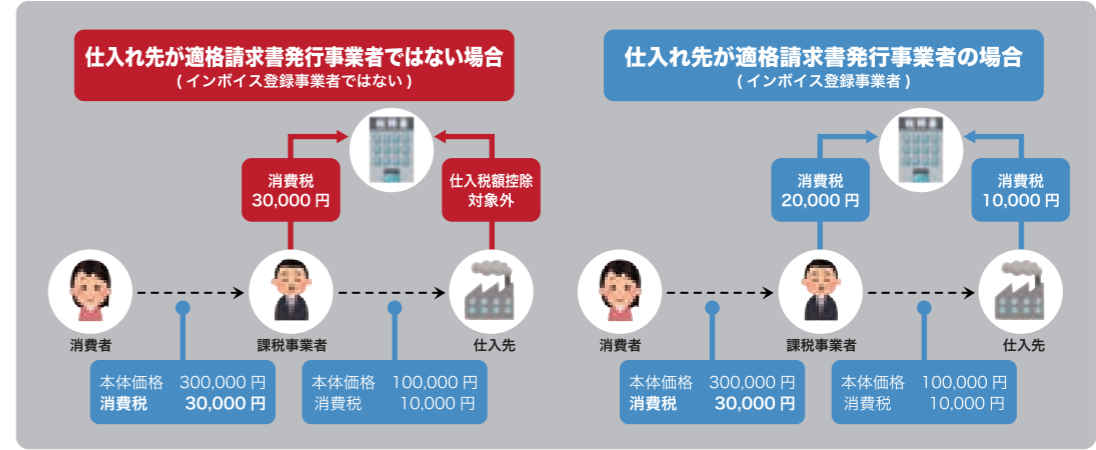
仕入れ先が適格請求書発行事業者ではない場合
(インボイス登録事業者ではない)

消費税
30,000 円

仕入税額控除
対象外

消費者

課税事業者

仕入先

本体価格 300,000 円
消費税 30,000 円

本体価格 100,000 円
消費税 10,000 円

仕入れ先が適格請求書発行事業者の場合
(インボイス登録事業者)

消費税
20,000 円

消費税
10,000 円

消費者

課税事業者

仕入先

本体価格 300,000 円
消費税 30,000 円

本体価格 100,000 円
消費税 10,000 円